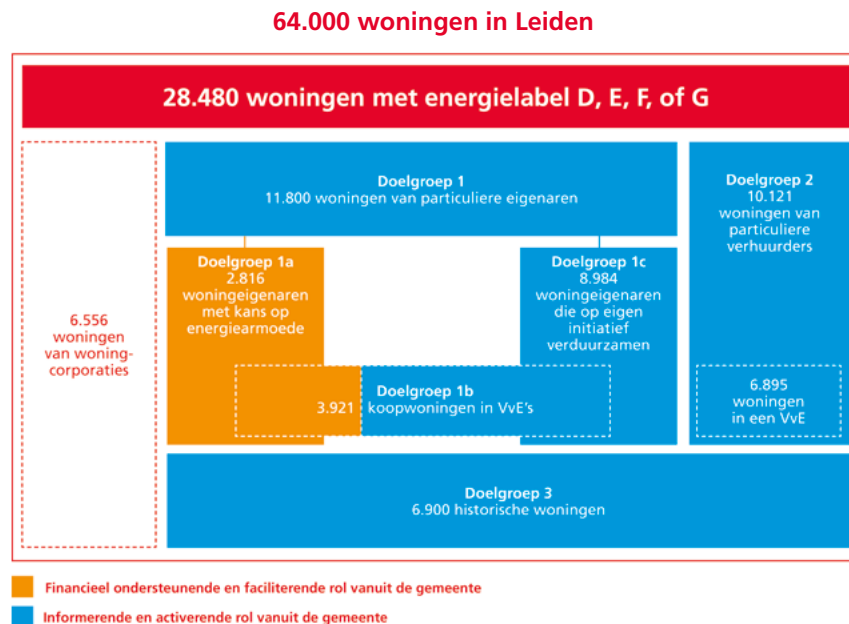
64.000 woningen in Leiden

28.480 woningen met energielabel D, E, F, of G

6.556 woningen van woningcorporaties

Doelgroep 1
11.800 woningen van particuliere eigenaren

Doelgroep 2
10.121 woningen van particuliere verhuurders

Doelgroep 1a
2.816 woningeigenaren met kans op energiearmoede

Doelgroep 1c
8.984 woningeigenaren die op eigen initiatief verduurzamen

3.921

Doelgroep 1b
koopwoningen in VvE's

6.895 woningen in een VvE

Doelgroep 3
6.900 historische woningen

Financieel ondersteunende en faciliterende rol vanuit de gemeente

Informerende en activerende rol vanuit de gemeente